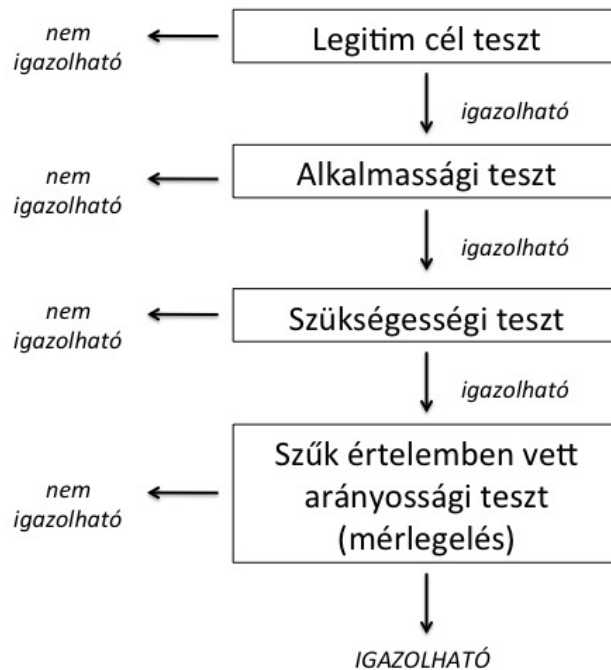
nem igazolható

Legitim cél teszt

igazolható

nem igazolható

Alkalmassági teszt

igazolható

nem igazolható

Szükségességi teszt

igazolható

nem igazolható

Szűk értelemben vett arányossági teszt (mérlegelés)

IGAZOLHATÓ